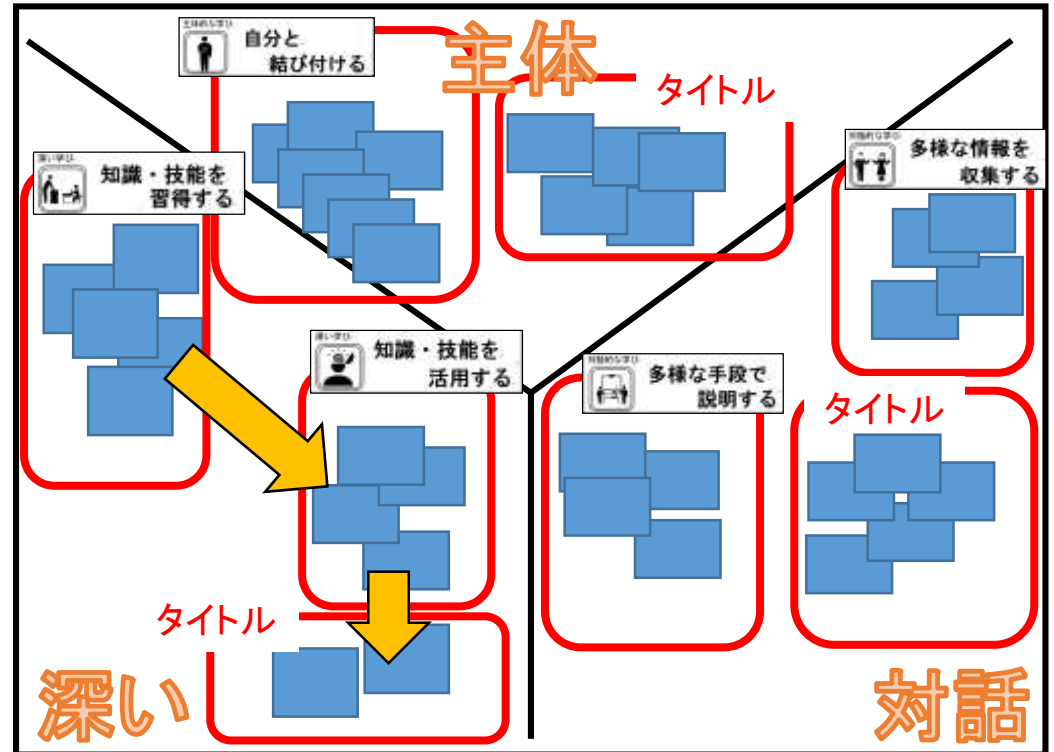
主体的な学び
自分と
結び付ける

主体

タイトル

深い学び
知識・技能を
習得する

対話的な学び
多様な情報を
収集する

深い学び
知識・技能を
活用する

対話的な学び
多様な手段で
説明する

タイトル

タイトル

深い

対話